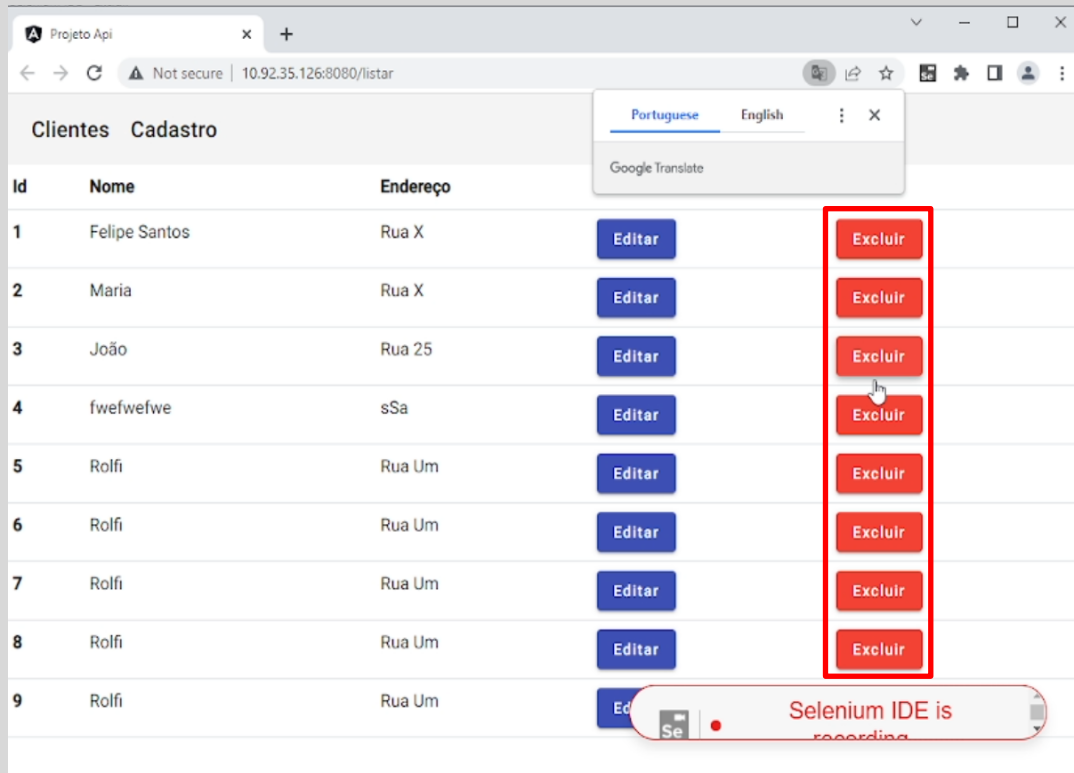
Projeto Api

Not secure | 10.92.35.126:8080/listar

Portuguese English

Google Translate

Clientes Cadastro

| Id | Nome | Endereço | | |
|---|---|---|---|---|
| 1 | Felipe Santos | Rua X | Editar | Excluir |
| 2 | Maria | Rua X | Editar | Excluir |
| 3 | João | Rua 25 | Editar | Excluir |
| 4 | fwefwefwe | sSa | Editar | Excluir |
| 5 | Rolfi | Rua Um | Editar | Excluir |
| 6 | Rolfi | Rua Um | Editar | Excluir |
| 7 | Rolfi | Rua Um | Editar | Excluir |
| 8 | Rolfi | Rua Um | Editar | Excluir |
| 9 | Rolfi | Rua Um | Ed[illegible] | |

Se

Selenium IDE is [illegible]